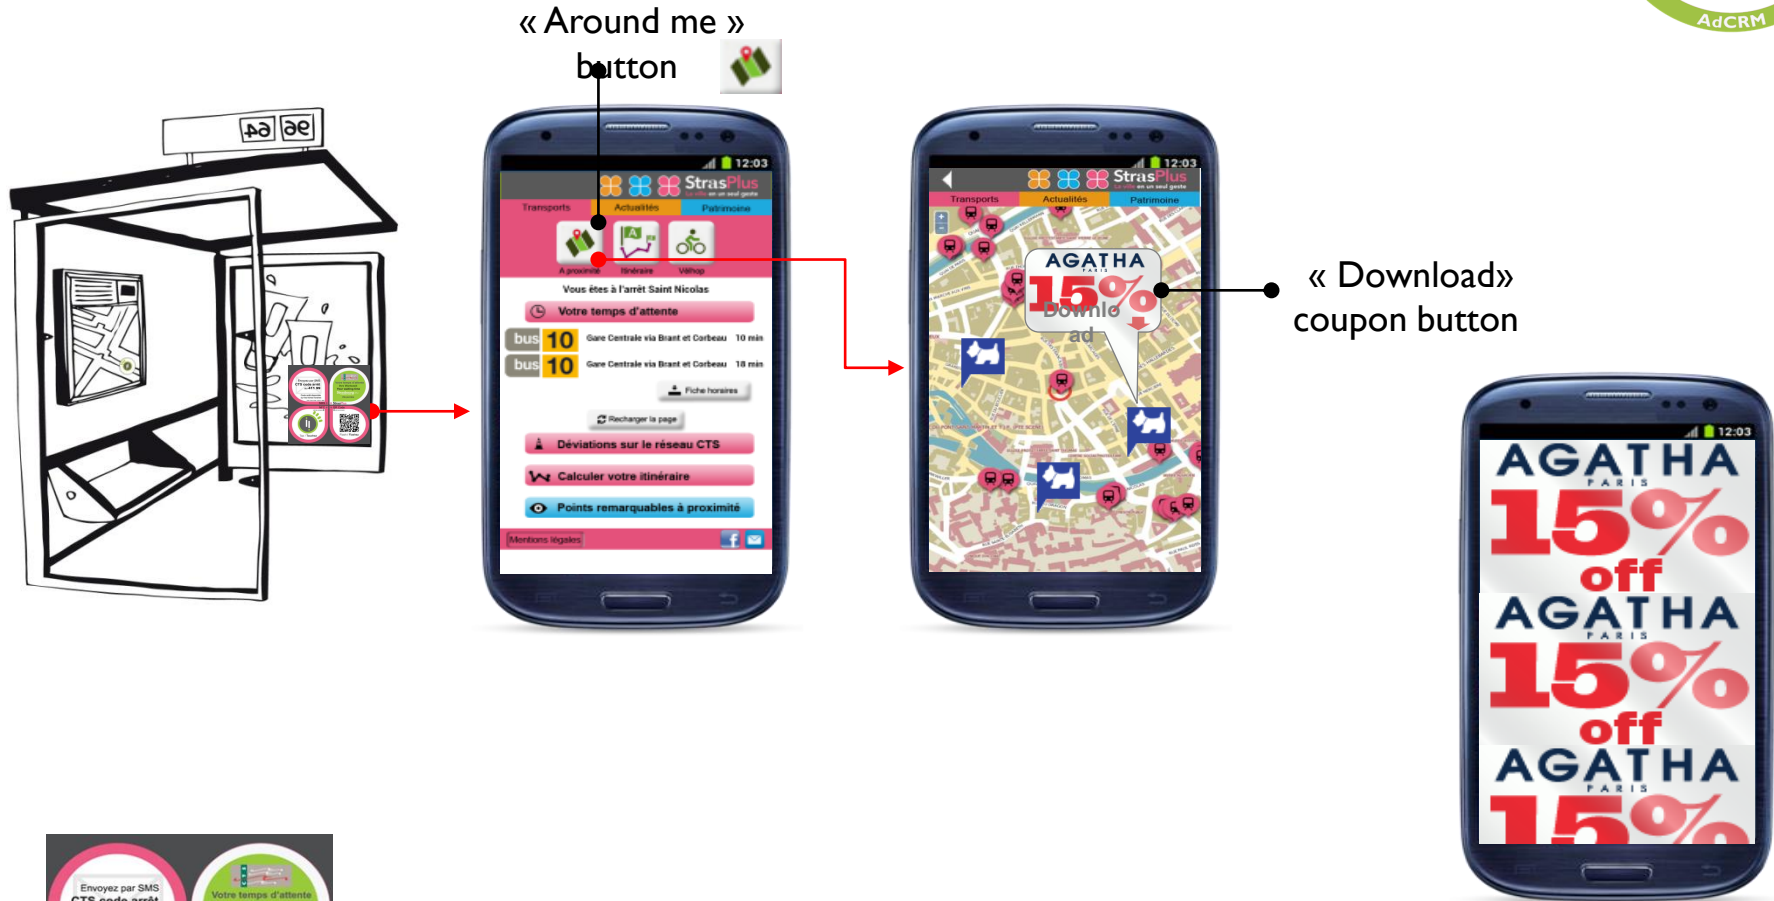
AdCRM

« Around me » button

12:03
StrasPlus
Transports
Actualités
Patrimoine
A proximité
Itinéraire
Vélhop
Vous êtes à l'arrêt Saint Nicolas
Votre temps d'attente
bus 10 Gare Centrale via Brant et Corbeau 10 min
bus 10 Gare Centrale via Brant et Corbeau 18 min
Fiche horaires
Recharger la page
Déviations sur le réseau CTS
Calculer votre itinéraire
Points remarquables à proximité
Mentions légales

12:03
StrasPlus
Transports
Actualités
Patrimoine
AGATHA
PARIS
15%
Download ad

« Download» coupon button

12:03
AGATHA
PARIS
15%
off
AGATHA
PARIS
15%
off
AGATHA
PARIS
15%

Envoyez par SMS
CTS code arrêt
Votre temps d'attente